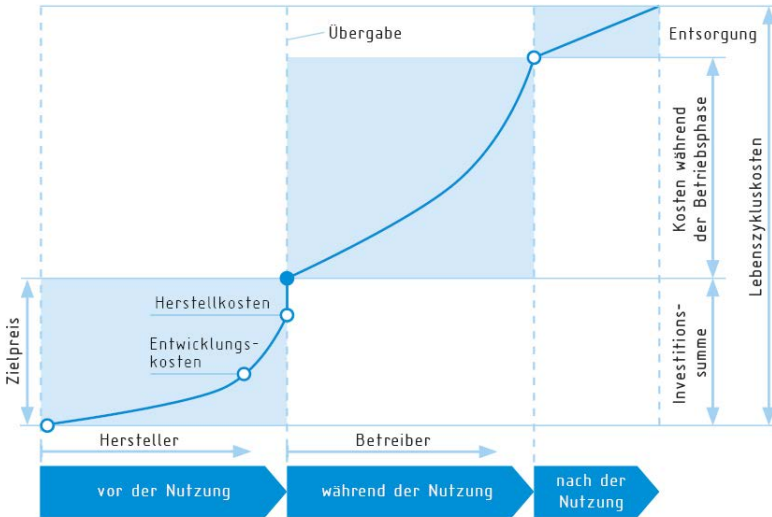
Übergabe

Entsorgung

Kosten während der Betriebsphase

Lebenszykluskosten

Herstellkosten

Entwicklungskosten

Zielpreis

Investitionssumme

Hersteller

Betreiber

vor der Nutzung

während der Nutzung

nach der Nutzung